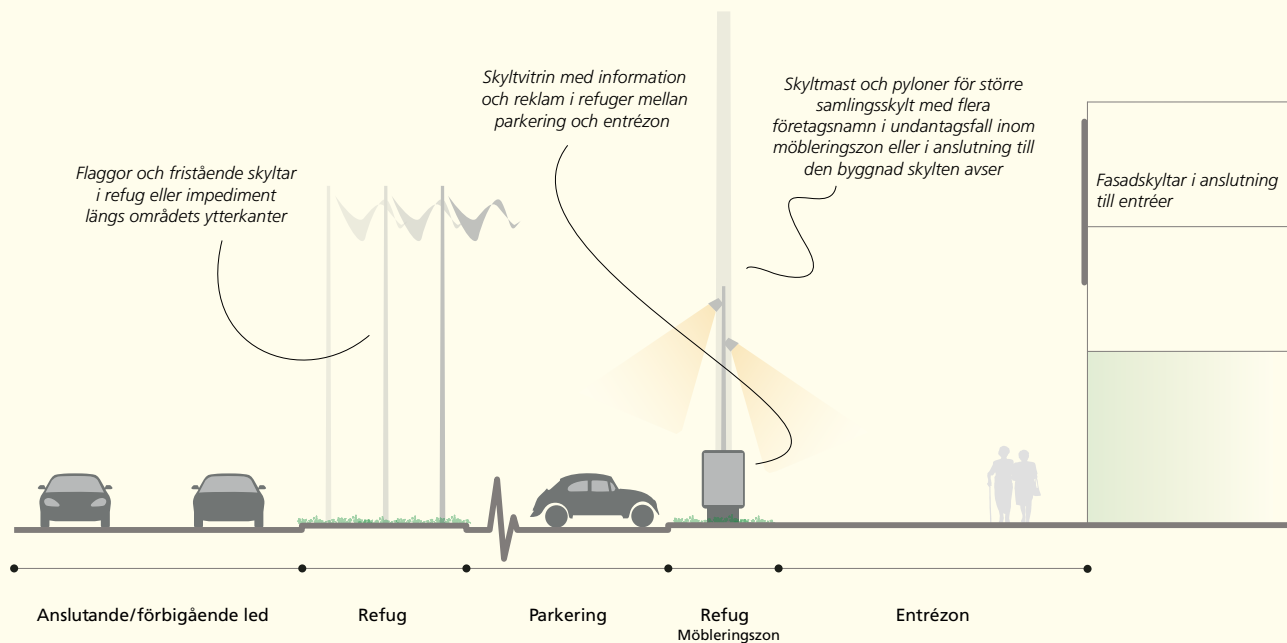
Skyltvitrin med information och reklam i refuger mellan parkering och entrézon

Skyltmast och pyloner för större samlingsskylt med flera företagsnamn i undantagsfall inom möbleringszon eller i anslutning till den byggnad skylten avser

Flaggor och fristående skyltar i refug eller impediment längs områdets ytterkanter

Fasadskyltar i anslutning till entréer

Anslutande/förbigående led

Refug

Parkering

Refug
Möbleringszon

Entrézon